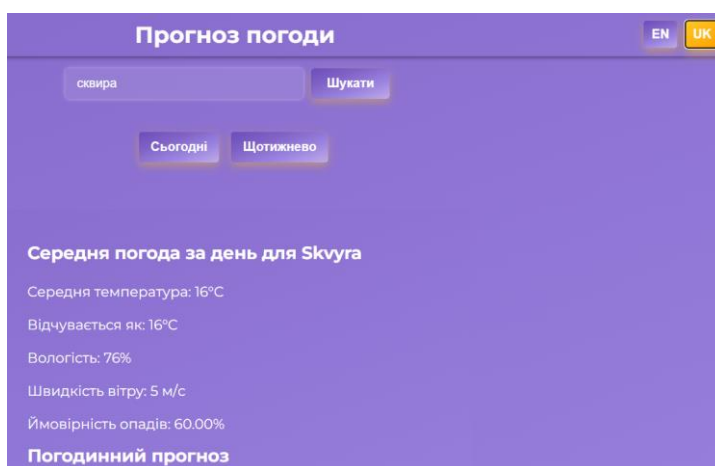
Прогноз погоди

EN UK

сквира

Шукати

Сьогодні Щотижнево

Середня погода за день для Skvyra

Середня температура: 16°C

Відчувається як: 16°C

Вологість: 76%

Швидкість вітру: 5 м/с

Ймовірність опадів: 60.00%

Погодинний прогноз